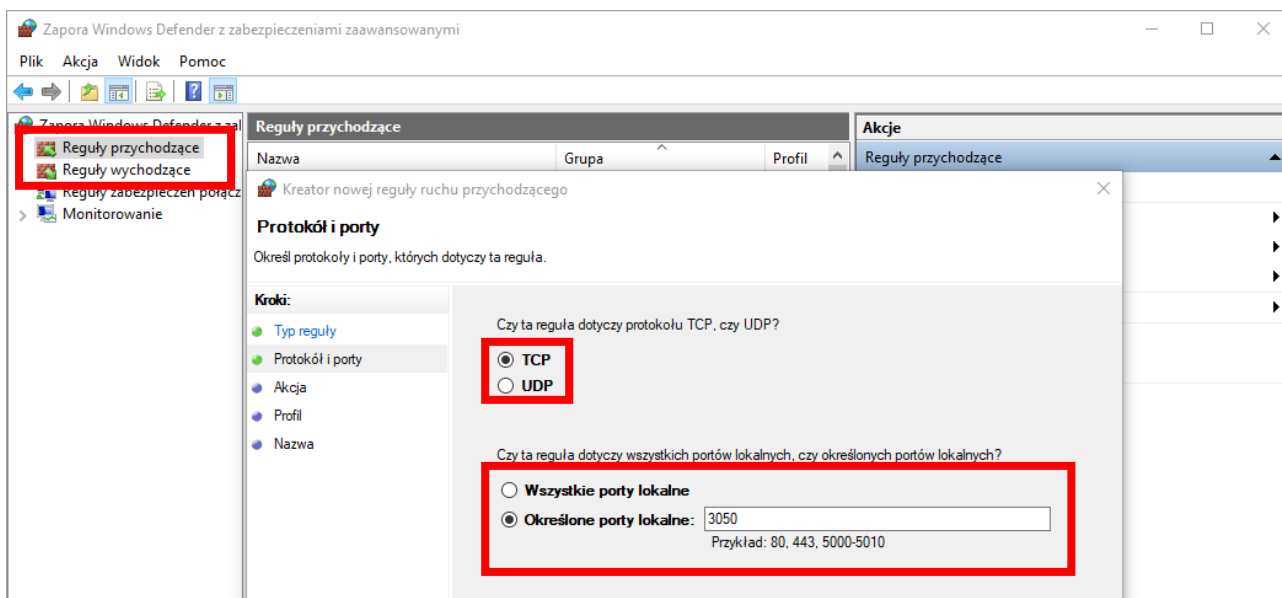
Zapora Windows Defender z zabezpieczeniami zaawansowanymi

Plik Akcja Widok Pomoc

Zapora Windows Defender z zal

Reguły przychodzące

Reguły wychodzące

Reguły zabezpieczeń połącz

Monitorowanie

Reguły przychodzące

| Nazwa | Grupa | Profil |
|---|---|---|

Akcje

Reguły przychodzące

Kreator nowej reguły ruchu przychodzącego

Protokół i porty

Określ protokoły i porty, których dotyczy ta reguła.

Kroki:

Typ reguły

Protokół i porty

Akcja

Profil

Nazwa

Czy ta reguła dotyczy protokołu TCP, czy UDP?

TCP

UDP

Czy ta reguła dotyczy wszystkich portów lokalnych, czy określonych portów lokalnych?

Wszystkie porty lokalne

Określone porty lokalne: 3050

Przykład: 80, 443, 5000-5010